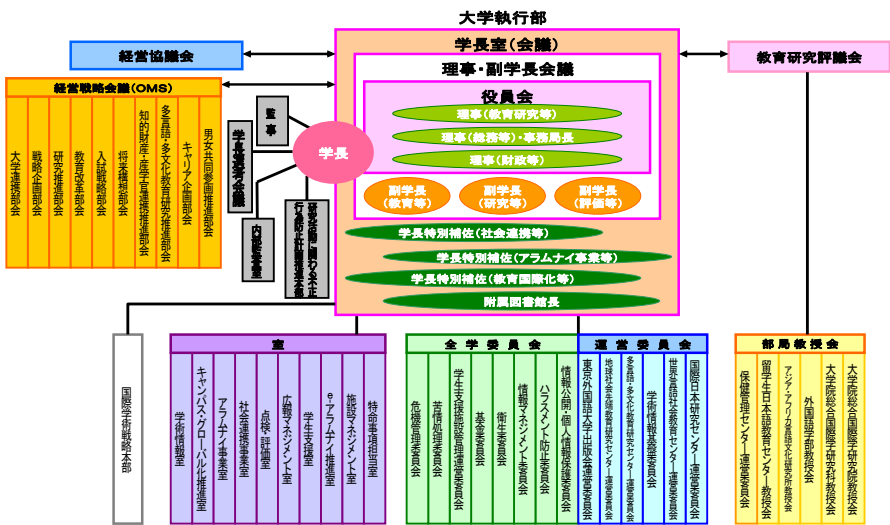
大学執行部

経営協議会

学長室（会議）

教育研究評議会

経営戦略会議（OMS）

大学連携部会
戦略企画部会
研究推進部会
教育改革部会
入試戦略部会
将来構想部会
知的財産・産学官連携推進部会
多言語・多文化教育研究推進部会
キャリア企画部会
男女共同参画推進部会

学長選考会議

監事

学長

内部監査室

研究活動に係る不正行為防止計画推進室

理事・副学長会議

役員会

理事（教育研究等）
理事（総務等）・事務局長
理事（財政等）

副学長（教育等）
副学長（研究等）
副学長（評価等）

学長特別補佐（社会連携等）
学長特別補佐（アラムナイ事業等）
学長特別補佐（教育国際化等）
附属図書館長

国際学術戦略本部

室

学術情報室
キャンパス・グローバル化推進室
アラムナイ事業室
社会連携推進室
点検・評価室
広報マネジメント室
学生支援室
e-アラムナイ推進室
施設マネジメント室
特命事項担当室

全学委員会

危機管理委員会
若情報処理委員会
学生支援施設管理運営委員会
基金委員会
衛生委員会
情報マネジメント委員会
ハラスメント防止委員会
情報公開・個人情報保護委員会

運営委員会

東京外国語大学出版会運営委員会
地球社会先端教育研究センター運営委員会
多言語・多文化教育研究センター運営委員会
学術情報基盤委員会
世界言語社会教育センター運営委員会
国際日本研究センター運営委員会

部局教授会

保健管理センター運営委員会
留学生日本語教育センター教授会
アジア・アフリカ言語文化研究所教授会
外国語学部教授会
大学院総合国際学研究科教授会
大学院総合国際学研究院教授会